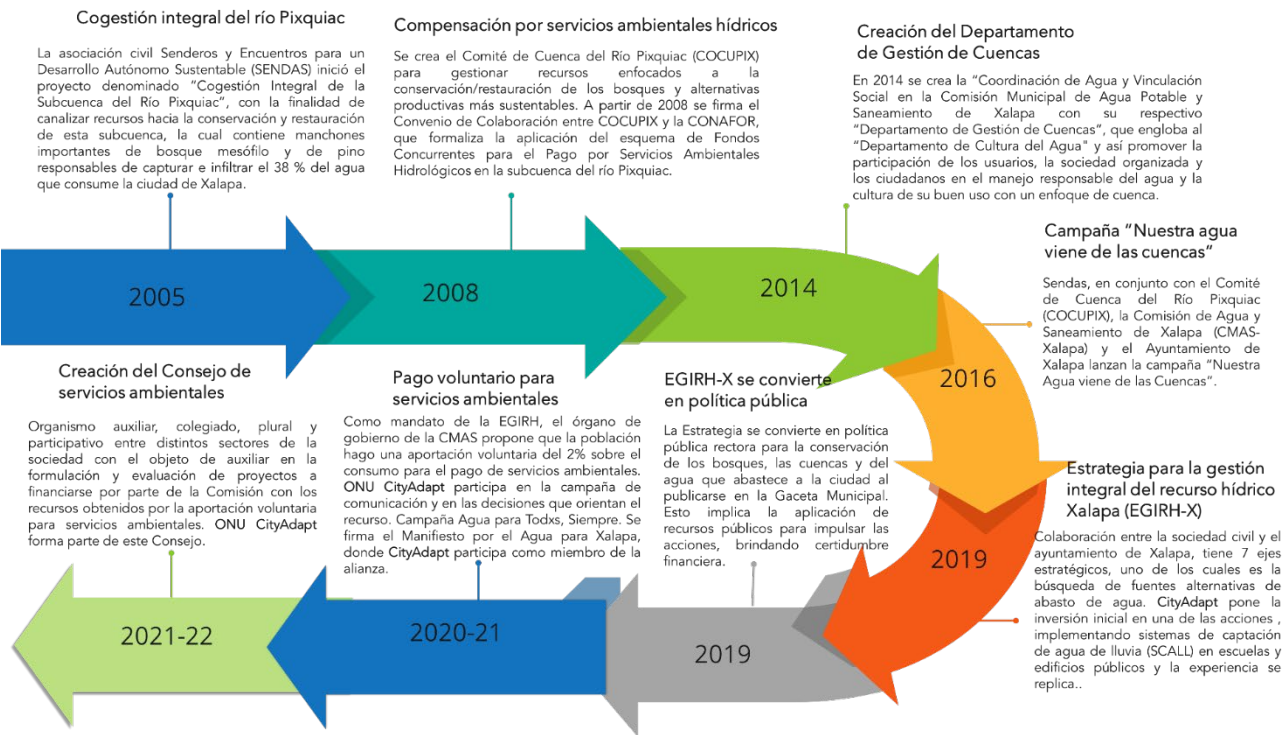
Cogestión integral del río Pixquiac

La asociación civil Senderos y Encuentros para un Desarrollo Autónomo Sustentable (SENDAS) inició el proyecto denominado "Cogestión Integral de la Subcuenca del Río Pixquiac", con la finalidad de canalizar recursos hacia la conservación y restauración de esta subcuenca, la cual contiene manchones importantes de bosque mesófilo y de pino responsables de capturar e infiltrar el 38 % del agua que consume la ciudad de Xalapa.

Compensación por servicios ambientales hídricos

Se crea el Comité de Cuenca del Río Pixquiac (COCUPIX) para gestionar recursos enfocados a la conservación/restauración de los bosques y alternativas productivas más sustentables. A partir de 2008 se firma el Convenio de Colaboración entre COCUPIX y la CONAFOR, que formaliza la aplicación del esquema de Fondos Concurrentes para el Pago por Servicios Ambientales Hidrológicos en la subcuenca del río Pixquiac.

Creación del Departamento de Gestión de Cuencas

En 2014 se crea la "Coordinación de Agua y Vinculación Social en la Comisión Municipal de Agua Potable y Saneamiento de Xalapa con su respectivo "Departamento de Gestión de Cuencas", que engloba al "Departamento de Cultura del Agua" y así promover la participación de los usuarios, la sociedad organizada y los ciudadanos en el manejo responsable del agua y la cultura de su buen uso con un enfoque de cuenca.

2005

2008

2014

Campaña "Nuestra agua viene de las cuencas"

Sendas, en conjunto con el Comité de Cuenca del Río Pixquiac (COCUPIX), la Comisión de Agua y Saneamiento de Xalapa (CMAS-Xalapa) y el Ayuntamiento de Xalapa lanzan la campaña "Nuestra Agua viene de las Cuencas".

2016

Creación del Consejo de servicios ambientales

Organismo auxiliar, colegiado, plural y participativo entre distintos sectores de la sociedad con el objeto de auxiliar en la formulación y evaluación de proyectos a financiarse por parte de la Comisión con los recursos obtenidos por la aportación voluntaria para servicios ambientales. ONU CityAdapt forma parte de este Consejo.

Pago voluntario para servicios ambientales

Como mandato de la EGIRH, el órgano de gobierno de la CMAS propone que la población hago una aportación voluntaria del 2% sobre el consumo para el pago de servicios ambientales. ONU CityAdapt participa en la campaña de comunicación y en las decisiones que orientan el recurso. Campaña Agua para Todxs, Siempre. Se firma el Manifiesto por el Agua para Xalapa, donde CityAdapt participa como miembro de la alianza.

EGIRH-X se convierte en política pública

La Estrategia se convierte en política pública rectora para la conservación de los bosques, las cuencas y del agua que abastece a la ciudad al publicarse en la Gaceta Municipal. Esto implica la aplicación de recursos públicos para impulsar las acciones, brindando certidumbre financiera.

Estrategia para la gestión integral del recurso hídrico Xalapa (EGIRH-X)

Colaboración entre la sociedad civil y el ayuntamiento de Xalapa, tiene 7 ejes estratégicos, uno de los cuales es la búsqueda de fuentes alternativas de abasto de agua. CityAdapt pone la inversión inicial en una de las acciones , implementando sistemas de captación de agua de lluvia (SCALL) en escuelas y edificios públicos y la experiencia se replica..

2019

2021-22

2020-21

2019